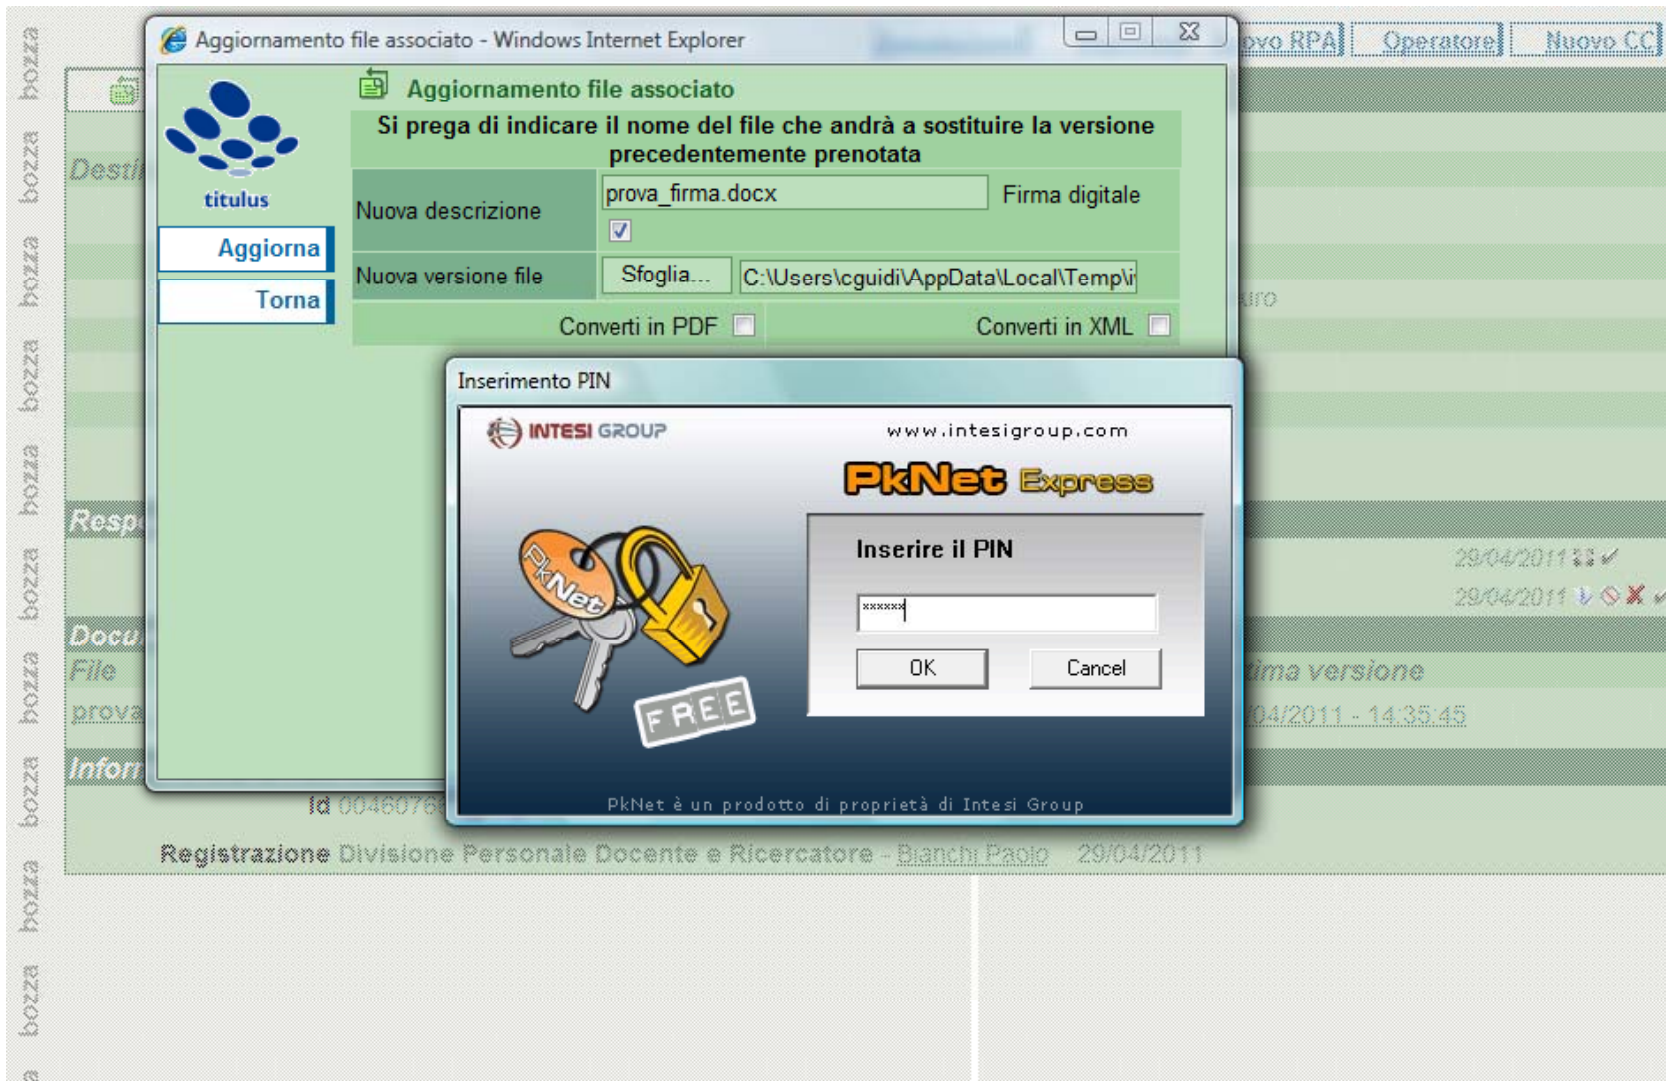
bozza bozza bozza bozza bozza bozza bozza bozza bozza bozza

Aggiornamento file associato - Windows Internet Explorer

ovo RPA | Operatore | Nuovo CC

titulus

Aggiorna

Torna

Aggiornamento file associato

Si prega di indicare il nome del file che andrà a sostituire la versione precedentemente prenotata

| Nuova descrizione | prova_firma.docx ☑ | Firma digitale |
|---|---|---|
| Nuova versione file | Sfoglia... C:\Users\cguidi\AppData\Local\Temp\i | |
| Converti in PDF | | Converti in XML |

Desti

Resp

Docu

File

prova

Infor

Inserimento PIN

INTESI GROUP

www.intesigroup.com

PkNet Express

PkNet

FREE

Inserire il PIN

******

OK

Cancel

PkNet è un prodotto di proprietà di Intesi Group

29/04/2011

29/04/2011

ima versione

04/2011 - 14:35:45

Id 0046076

Registrazione Divisione Personale Docente e Ricercatore - Bianchi Paolo 29/04/2011